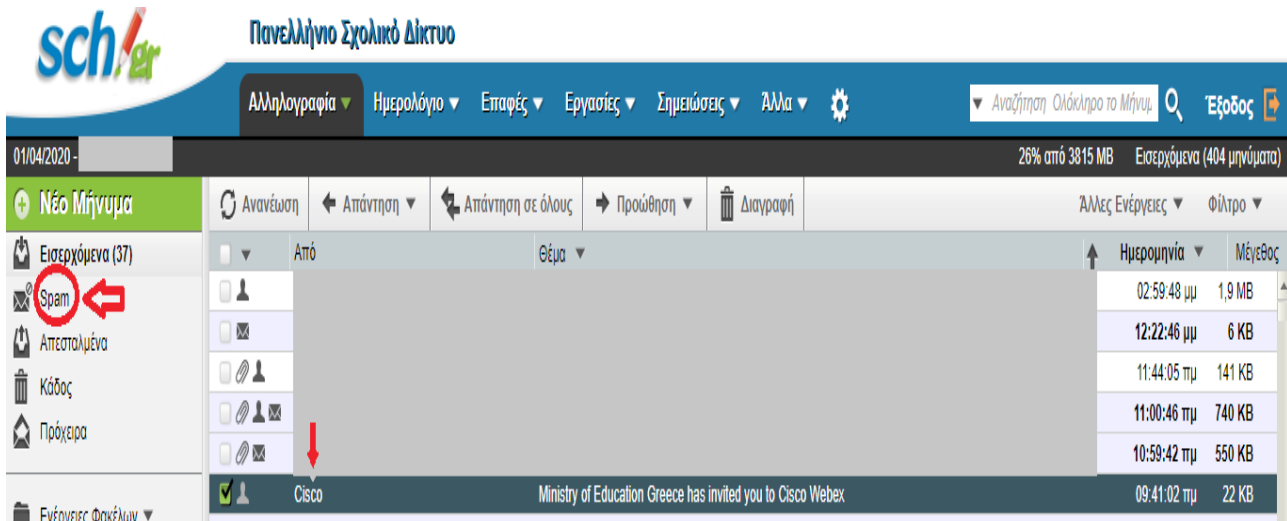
sch.gr

Πανελλήνιο Σχολικό Δίκτυο

Αλληλογραφία ▾ Ημερολόγιο ▾ Επαφές ▾ Εργασίες ▾ Σημειώσεις ▾ Άλλα ▾

▾ Αναζήτηση Ολόκληρο το Μήνυμ

Έξοδος

01/04/2020 -

26% από 3815 MB Εισερχόμενα (404 μηνύματα)

Νέο Μήνυμα

Ανανέωση | Απάντηση ▾ | Απάντηση σε όλους | Προώθηση ▾ | Διαγραφή

Άλλες Ενέργειες ▾ Φίλτρο ▾

Εισερχόμενα (37)

Spam

Απεσταλμένα

Κάδος

Πρόχειρα

Ενέργειες Φακέλων ▾

| | Από | Θέμα ▾ | Ημερομηνία ▾ | Μέγεθος |
|---|---|---|---|---|
| | | | 02:59:48 μμ | 1,9 MB |
| | | | 12:22:46 μμ | 6 KB |
| | | | 11:44:05 πμ | 141 KB |
| | | | 11:00:46 πμ | 740 KB |
| | | | 10:59:42 πμ | 550 KB |
| | Cisco | Ministry of Education Greece has invited you to Cisco Webex | 09:41:02 πμ | 22 KB |